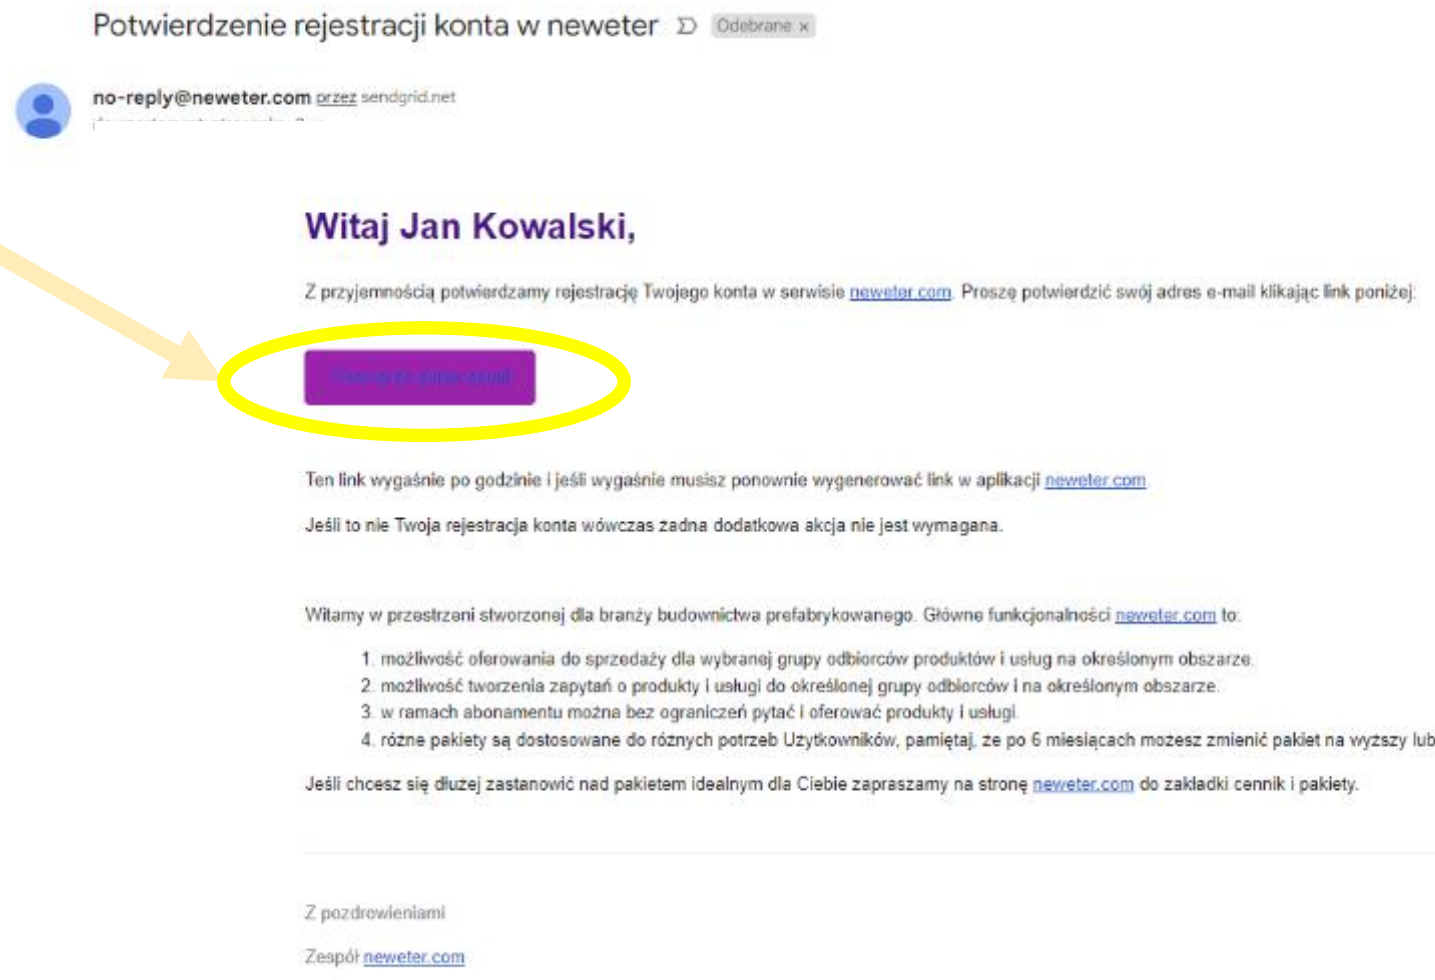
Potwierdzenie rejestracji konta w neweter Odebrane ×

no-reply@neweter.com przez sendgrid.net

Witaj Jan Kowalski,

Z przyjemnością potwierdzamy rejestrację Twojego konta w serwisie neweter.com. Proszę potwierdzić swój adres e-mail klikając link poniżej:

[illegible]

Ten link wygaśnie po godzinie i jeśli wygaśnie musisz ponownie wygenerować link w aplikacji neweter.com

Jeśli to nie Twoja rejestracja konta wówczas zadna dodatkowa akcja nie jest wymagana.

Witamy w przestrzeni stworzonej dla branży budownictwa prefabrykowanego. Główne funkcjonalności neweter.com to:

1. możliwość oferowania do sprzedaży dla wybranej grupy odbiorców produktów i usług na określonym obszarze.
2. możliwość tworzenia zapytań o produkty i usługi do określonej grupy odbiorców i na określonym obszarze.
3. w ramach abonamentu można bez ograniczeń pytać i oferować produkty i usługi.
4. różne pakiety są dostosowane do róznych potrzeb Użytkowników, pamiętaj, ze po 6 miesiącach mozesz zmienić pakiet na wyższy lub

Jeśli chcesz się dłużej zastanowić nad pakietem idealnym dla Ciebie zapraszamy na stronę neweter.com do zakładki cennik i pakiety.

Z pozdrowieniami

Zespół neweter.com